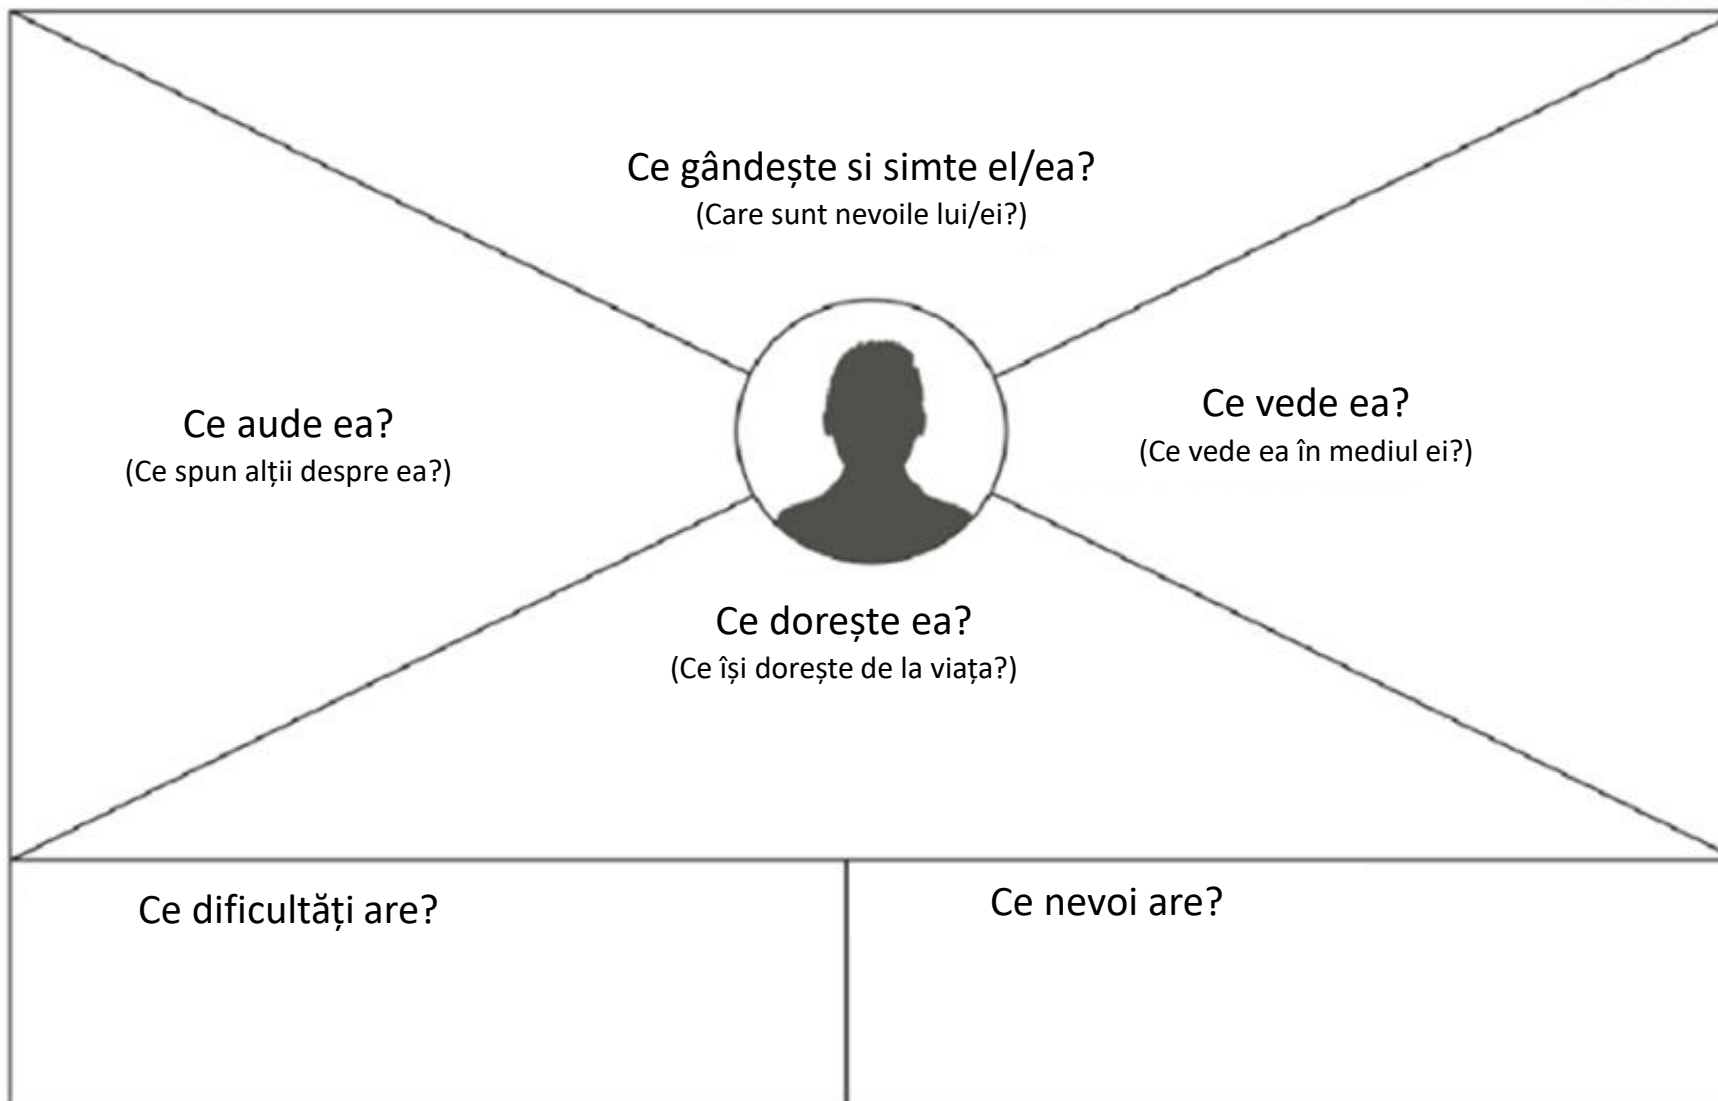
Ce gândește si simte el/ea?
(Care sunt nevoile lui/ei?)

Ce aude ea?
(Ce spun alții despre ea?)

Ce vede ea?
(Ce vede ea în mediul ei?)

Ce dorește ea?
(Ce își dorește de la viața?)

Ce dificultăți are?

Ce nevoi are?